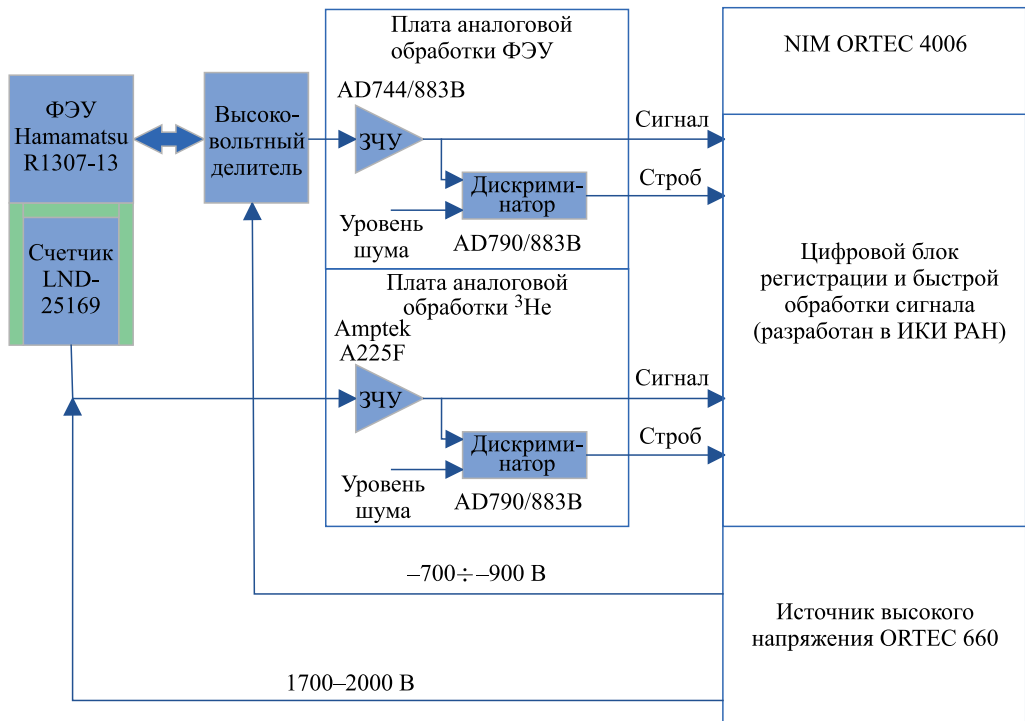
ФЭУ Hamamatsu R1307-13

Счетчик LND-25169

Высоковольтный делитель

Плата аналоговой обработки ФЭУ

AD744/883B

ЗЧУ

Дискриминатор

Уровень шума

AD790/883B

Сигнал

Строб

Плата аналоговой обработки $^3$He

Amptek A225F

ЗЧУ

Дискриминатор

Уровень шума

AD790/883B

Сигнал

Строб

NIM ORTEC 4006

Цифровой блок регистрации и быстрой обработки сигнала (разработан в ИКИ РАН)

$-700 \div -900$ В

Источник высокого напряжения ORTEC 660

1700–2000 В